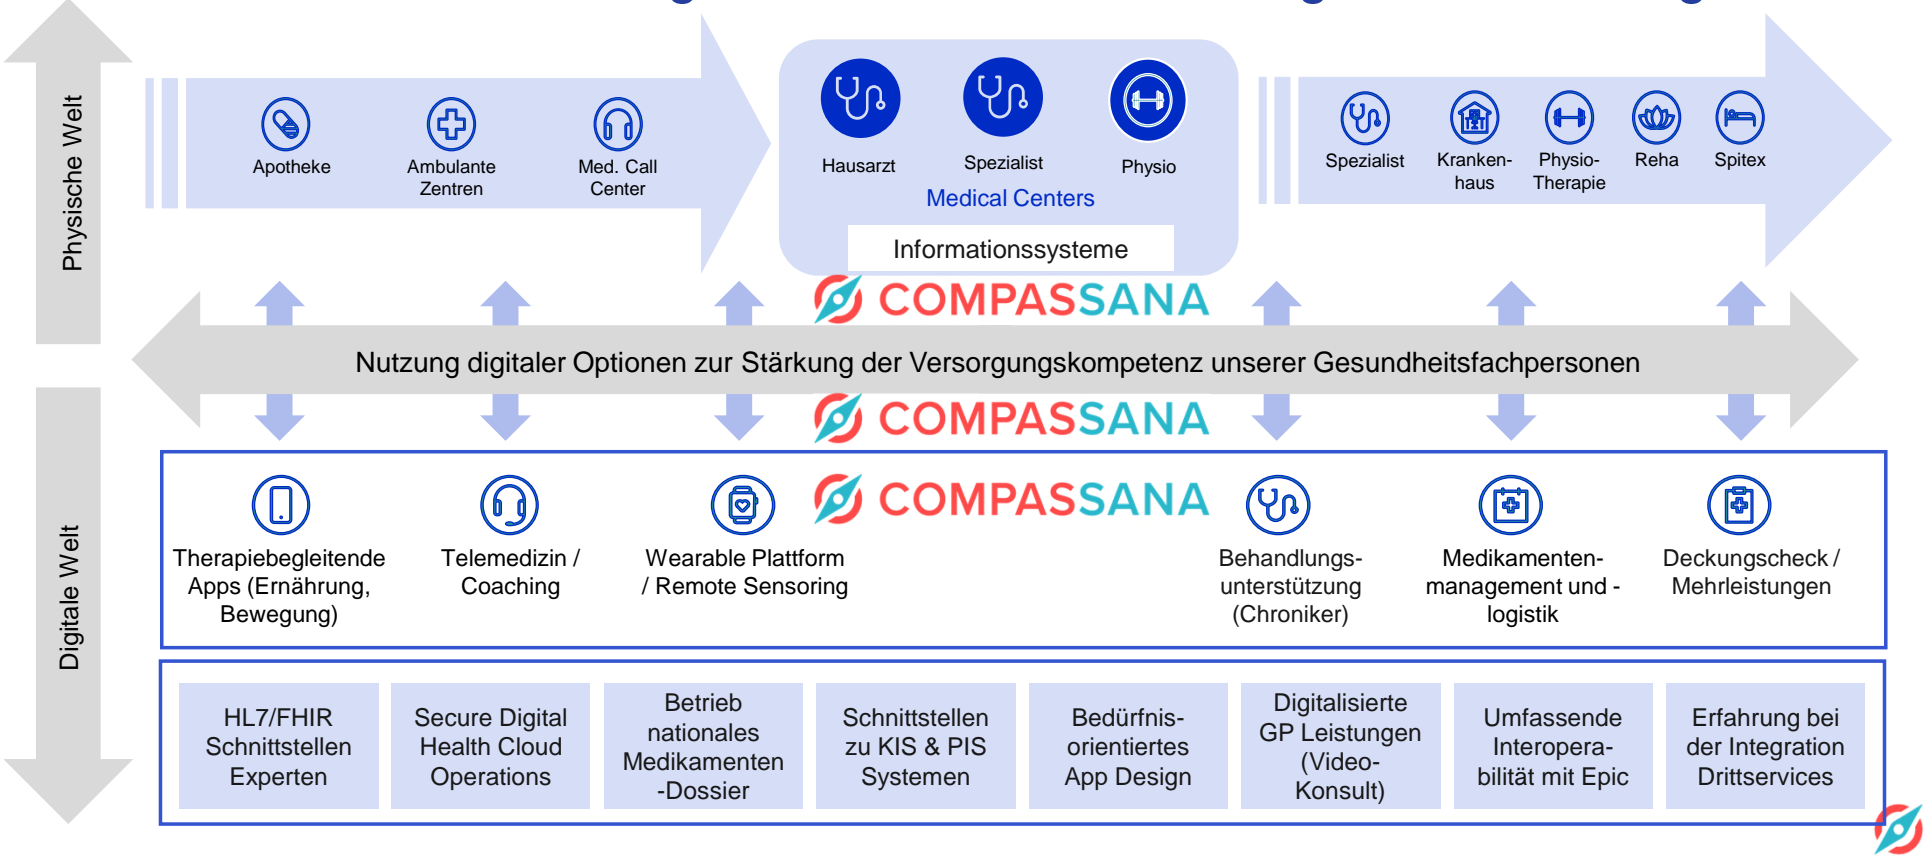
Physische Welt

Apotheke

Ambulante Zentren

Med. Call Center

Hausarzt

Spezialist

Physio

Medical Centers

Informationssysteme

Spezialist

Kranken-haus

Physio-Therapie

Reha

Spitex

COMPASSANA

Nutzung digitaler Optionen zur Stärkung der Versorgungskompetenz unserer Gesundheitsfachpersonen

COMPASSANA

Digitale Welt

COMPASSANA

Therapiebegleitende Apps (Ernährung, Bewegung)

Telemedizin / Coaching

Wearable Plattform / Remote Sensoring

Behandlungs-unterstützung (Chroniker)

Medikamenten-management und -logistik

Deckungscheck / Mehrleistungen

HL7/FHIR Schnittstellen Experten

Secure Digital Health Cloud Operations

Betrieb nationales Medikamenten -Dossier

Schnittstellen zu KIS & PIS Systemen

Bedürfnis-orientiertes App Design

Digitalisierte GP Leistungen (Video-Konsult)

Umfassende Interopera-bilität mit Epic

Erfahrung bei der Integration Drittservices